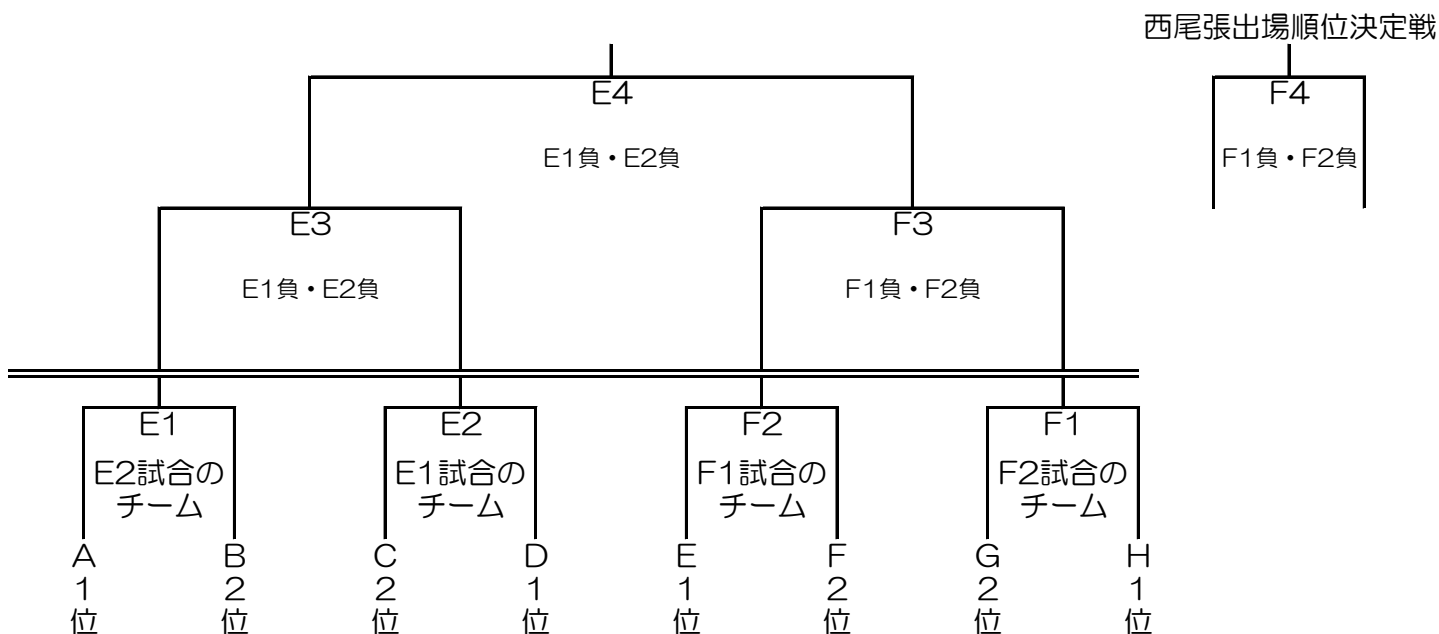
西尾張出場順位決定戦

E4
E1負・E2負

F4
F1負・F2負

E3
E1負・E2負

F3
F1負・F2負

E1
E2試合のチーム

E2
E1試合のチーム

F2
F1試合のチーム

F1
F2試合のチーム

A
1
位

B
2
位

C
2
位

D
1
位

E
1
位

F
2
位

G
2
位

H
1
位